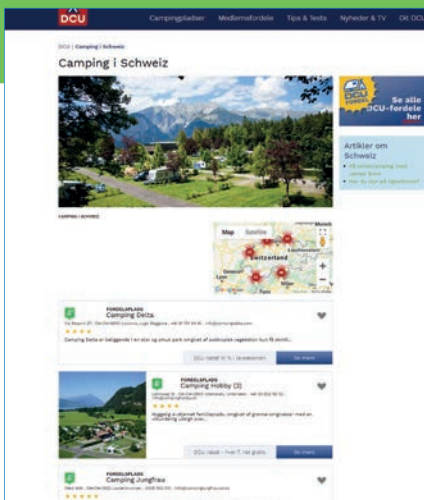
DCU

Campingpladser Medlemsfordele Tips & Tests Nyheder & TV Dit DCU

DCU | Camping i Schweiz

Camping i Schweiz

Se alle DCU-fordele her

Artikler om Schweiz

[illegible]

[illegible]

CAMPING I SCHWEIZ

Map Satellite

Switzerland

FORDELSPLADS
Camping Delta

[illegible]

Camping Delta er beliggende i en stor og smuk park omgivet af sydlandsk vegetation kun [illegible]

DCU-rabat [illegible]

Se mere

FORDELSPLADS
Camping Hobby (3)

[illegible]

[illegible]

DCU-rabat - hver 7. nat gratis

Se mere

FORDELSPLADS
Camping Jungfrau

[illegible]